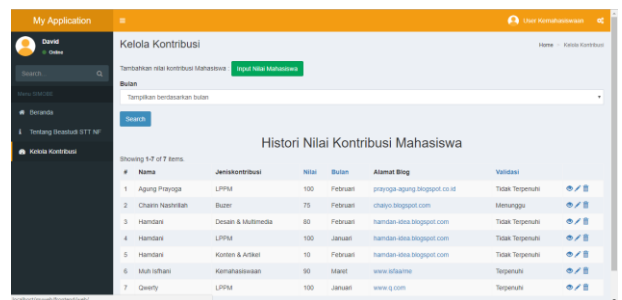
My Application
User Kemahasiswaan
David
Online
Search
Menu SIMOBE
Beranda
Tentang Beastudi STT NF
Kelola Kontribusi

Kelola Kontribusi
Home > Kelola Kontribusi

Tambahkan nilai kontribusi Mahasiswa: Input Nilai Mahasiswa

Bulan
Tampilkan berdasarkan bulan
Search

Histori Nilai Kontribusi Mahasiswa

Showing 1-7 of 7 items.

| # | Nama | Jeniskontribusi | Nilai | Bulan | Alamat Blog | Validasi | |
|---|---|---|---|---|---|---|---|
| 1 | Agung Prayoga | LPPM | 100 | Februari | prayoga-agung.blogspot.co.id | Tidak Terpenuhi | |
| 2 | Chairin Nashrillah | Buzer | 75 | Februari | chaiyo.blogspot.com | Menunggu | |
| 3 | Hamdani | Desain & Multimedia | 80 | Februari | hamdan-idea.blogspot.com | Tidak Terpenuhi | |
| 4 | Hamdani | LPPM | 100 | Januari | hamdan-idea.blogspot.com | Tidak Terpenuhi | |
| 5 | Hamdani | Konten & Artikel | 10 | Februari | hamdan-idea.blogspot.com | Tidak Terpenuhi | |
| 6 | Muh Isfhani | Kemahasiswaan | 90 | Maret | www.isfaa.me | Terpenuhi | |
| 7 | Qwerty | LPPM | 100 | Januari | www.q.com | Terpenuhi | |

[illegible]